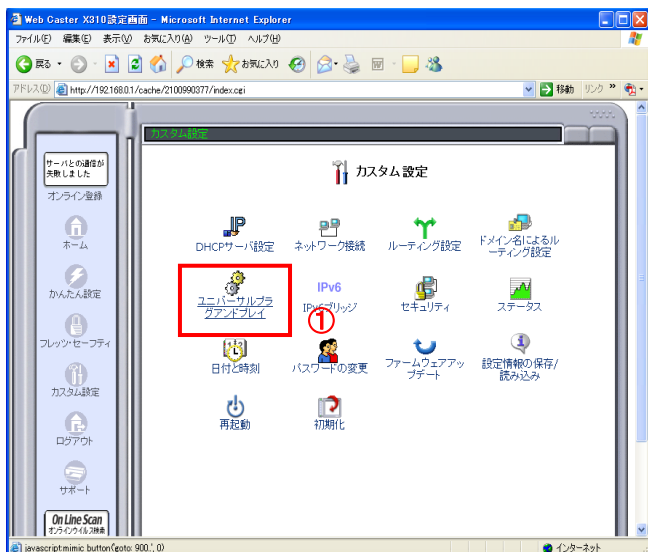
Web Caster X310設定画面 - Microsoft Internet Explorer

ファイル(F) 編集(E) 表示(V) お気に入り(A) ツール(T) ヘルプ(H)

戻る 検索 お気に入り

アドレス(D) http://192.168.0.1/cache/2100990377/index.cgi 移動 リンク

カスタム設定

サーバとの通信が失敗しました

オンライン登録

ホーム

かんたん設定

フレッツ・セーフティ

カスタム設定

ログアウト

サポート

On Line Scan オンラインウイルス検査

カスタム設定

DHCPサーバ設定

ネットワーク接続

ルーティング設定

ドメイン名によるルーティング設定

ユニバーサルプラグアンドプレイ

IPv6 IPv6ブリッジ

①

セキュリティ

ステータス

日付と時刻

パスワードの変更

ファームウェアアップデート

設定情報の保存/読み込み

再起動

初期化

javascript:mimic button('goto: 900', 0)

インターネット